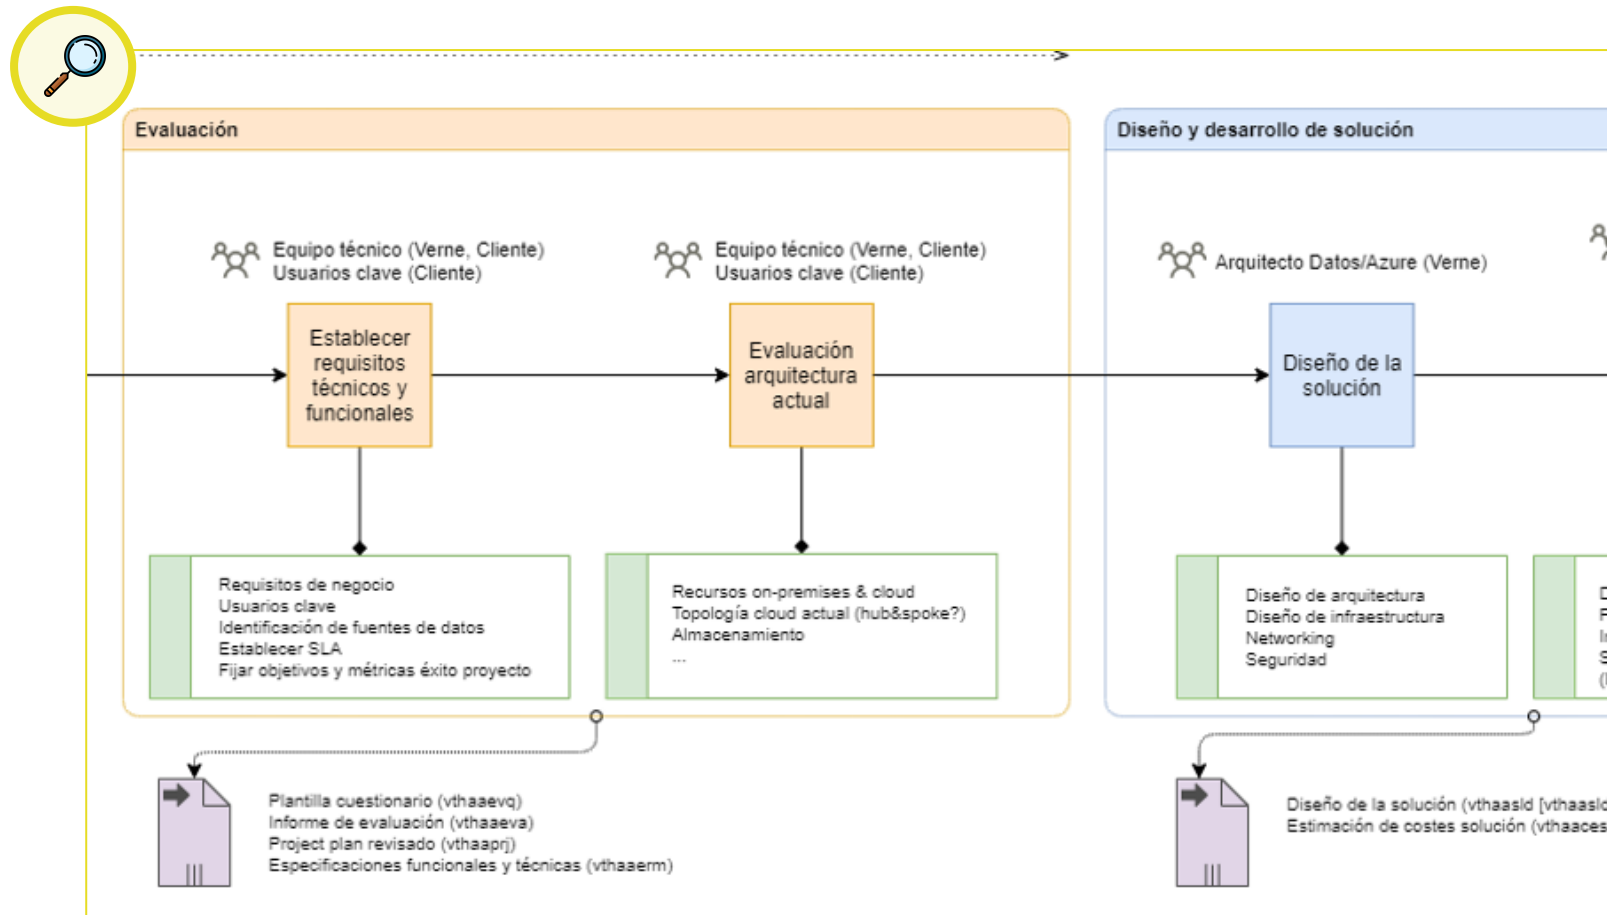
Evaluación

Equipo técnico (Verne, Cliente)
Usuarios clave (Cliente)

Establecer requisitos técnicos y funcionales

Equipo técnico (Verne, Cliente)
Usuarios clave (Cliente)

Evaluación arquitectura actual

Requisitos de negocio
Usuarios clave
Identificación de fuentes de datos
Establecer SLA
Fijar objetivos y métricas éxito proyecto

Recursos on-premises & cloud
Topología cloud actual (hub&spoke?)
Almacenamiento
...

Plantilla cuestionario (vthaaevq)
Informe de evaluación (vthaaeva)
Project plan revisado (vthaaprj)
Especificaciones funcionales y técnicas (vthaaerm)

Diseño y desarrollo de solución

Arquitecto Datos/Azure (Verne)

Diseño de la solución

Diseño de arquitectura
Diseño de infraestructura
Networking
Seguridad

D
F
I
S
(

Diseño de la solución (vthaasld [vthaasl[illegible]
Estimación de costes solución (vthaaces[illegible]